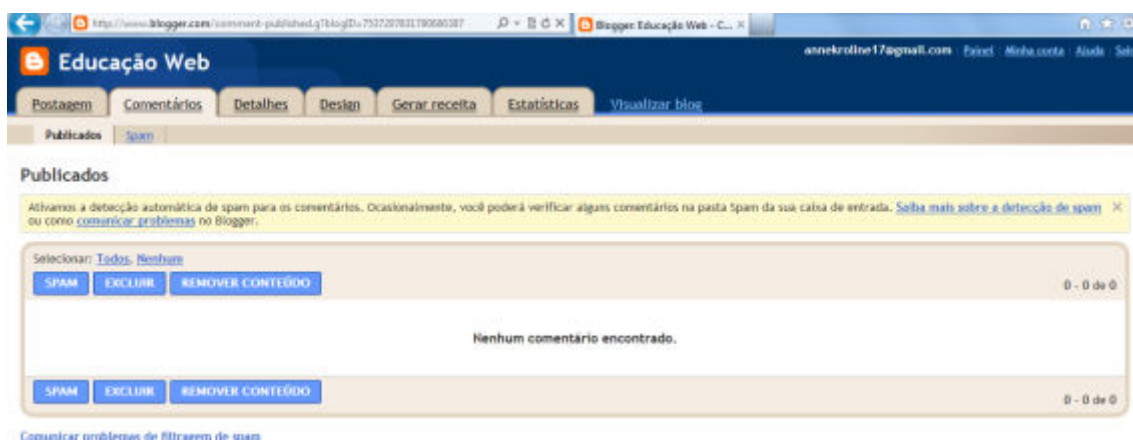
http://www.blogger.com/comment-published.g?blogID=75372078317806038

Blogger: Educação Web - C... ×

Educação Web

annekroline17@gmail.com | Painel | Minha conta | Ajuda | Sair

Postagem | Comentários | Detalhes | Design | Gerar receita | Estatísticas | Visualizar blog

Publicados | Spam

Publicados

Ativamos a detecção automática de spam para os comentários. Ocasionalmente, você poderá verificar alguns comentários na pasta Spam da sua caixa de entrada. Saiba mais sobre a detecção de spam ou como comunicar problemas no Blogger. ×

Selecionar: Todos, Nenhum

SPAM | EXCLUIR | REMOVER CONTEÚDO

0 - 0 de 0

Nenhum comentário encontrado.

SPAM | EXCLUIR | REMOVER CONTEÚDO

0 - 0 de 0

Comunicar problemas de filtragem de spam